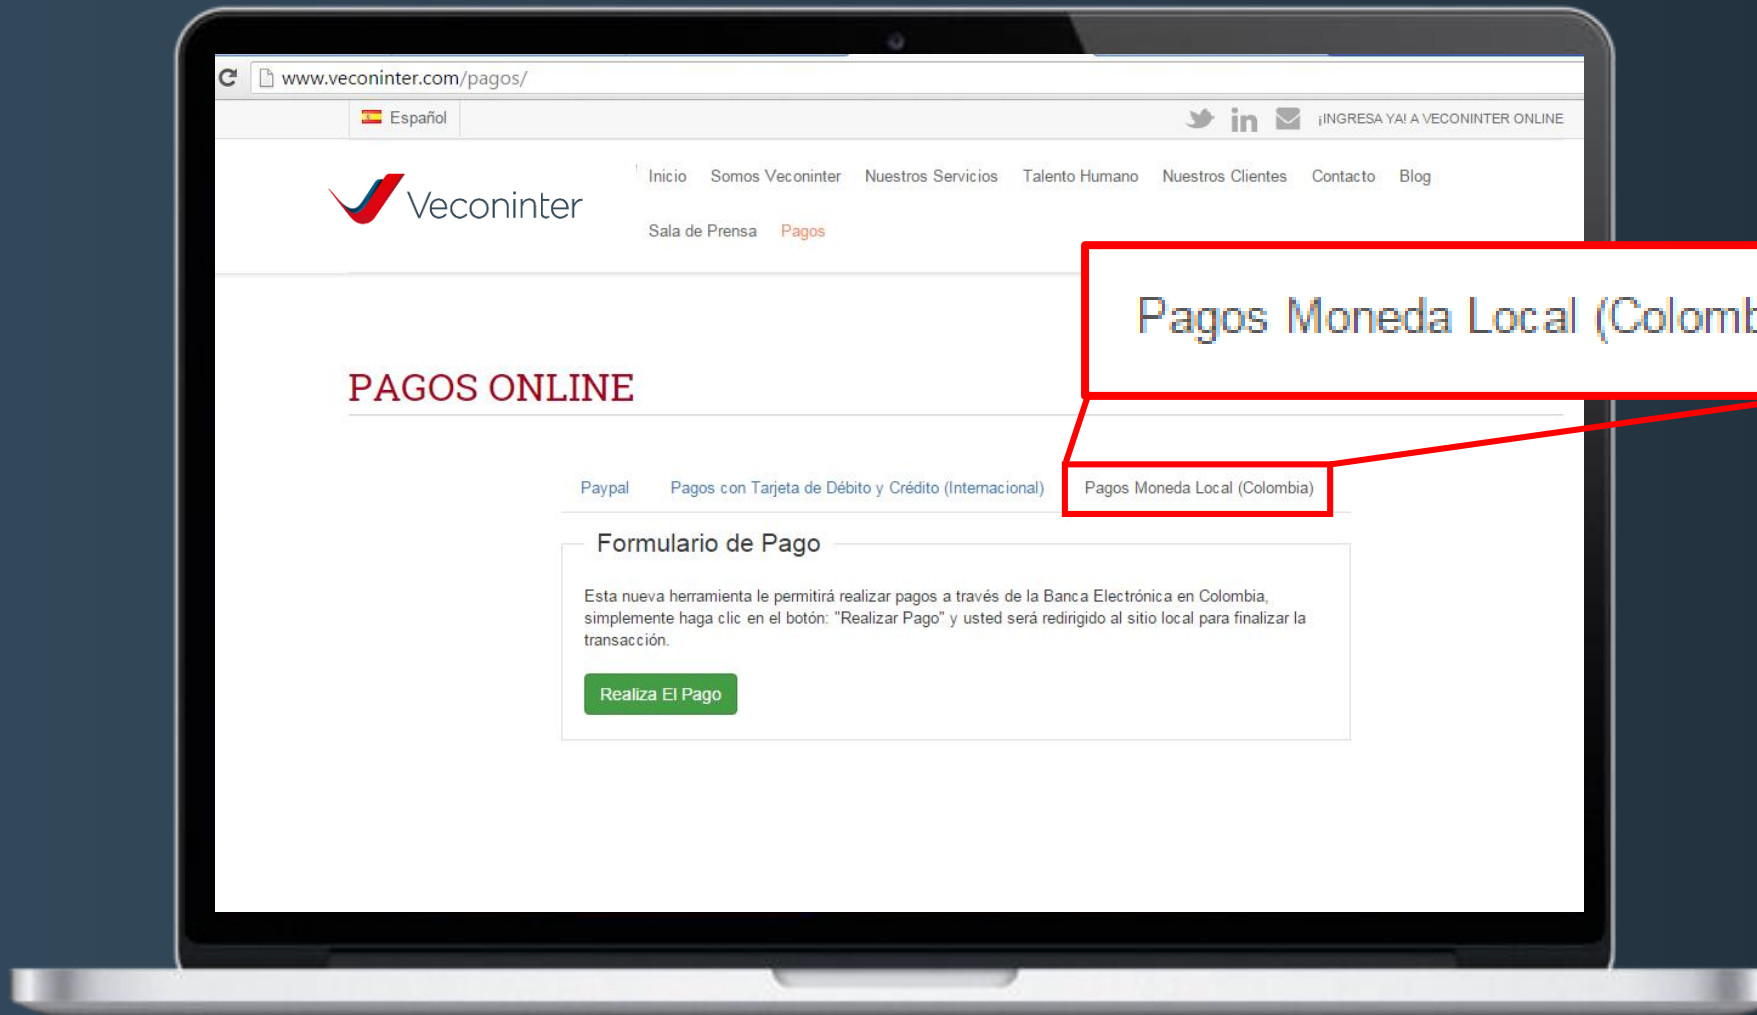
www.veconinter.com/pagos/

Español

¡INGRESA YA! A VECONINTER ONLINE

Veconinter

Inicio Somos Veconinter Nuestros Servicios Talento Humano Nuestros Clientes Contacto Blog

Sala de Prensa Pagos

Pagos Moneda Local (Colomb

PAGOS ONLINE

Paypal Pagos con Tarjeta de Débito y Crédito (Internacional) Pagos Moneda Local (Colombia)

Formulario de Pago

Esta nueva herramienta le permitirá realizar pagos a través de la Banca Electrónica en Colombia, simplemente haga clic en el botón: "Realizar Pago" y usted será redirigido al sitio local para finalizar la transacción.

Realiza El Pago